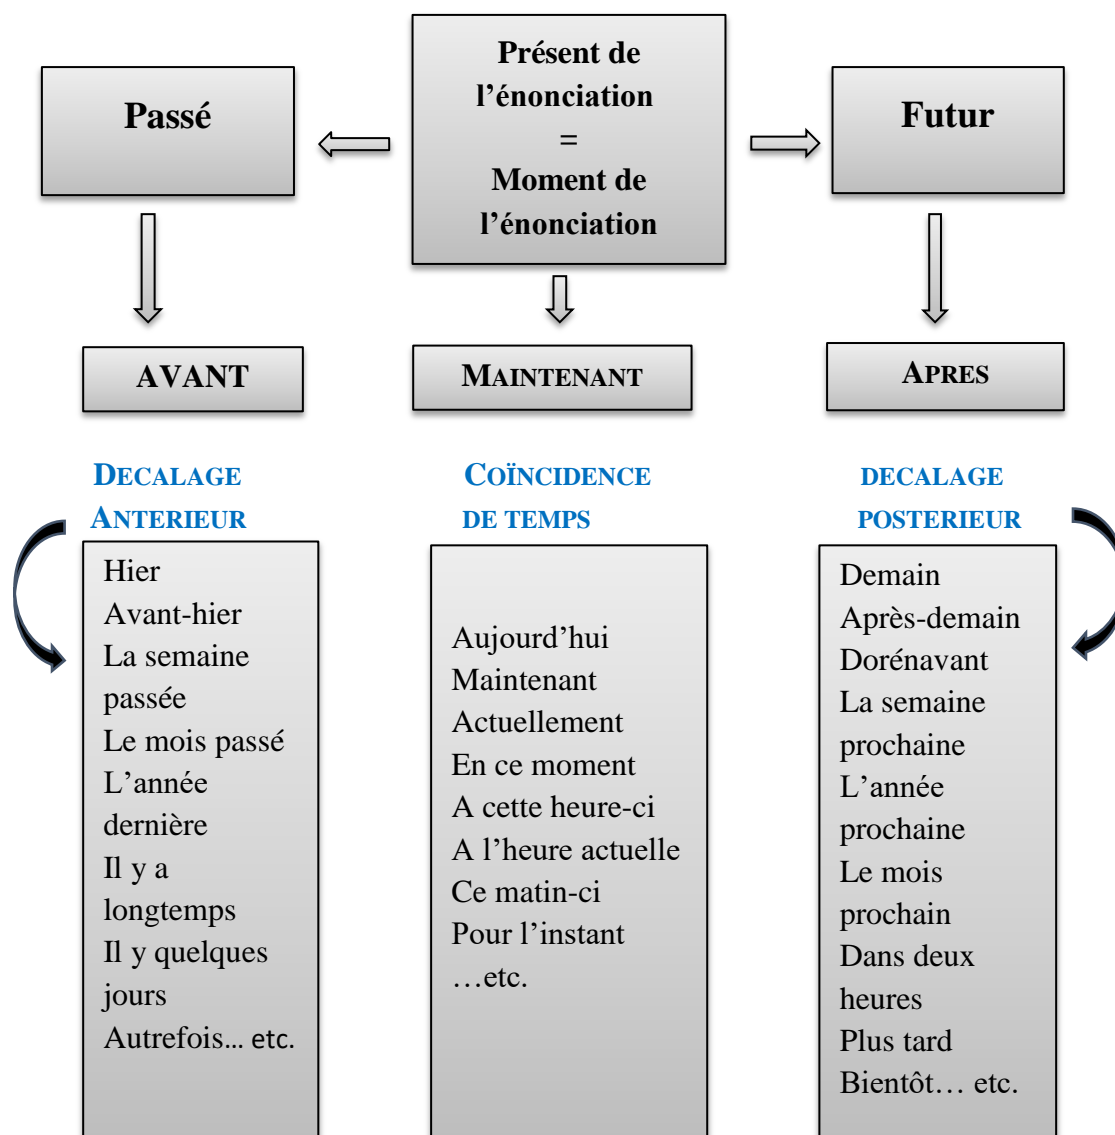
Passé

Présent de l'énonciation = Moment de l'énonciation

Futur

AVANT

MAINTENANT

APRES

DECALAGE ANTERIEUR

COÏNCIDENCE DE TEMPS

DECALAGE POSTERIEUR

Hier
Avant-hier
La semaine passée
Le mois passé
L'année dernière
Il y a longtemps
Il y quelques jours
Autrefois... etc.

Aujourd'hui
Maintenant
Actuellement
En ce moment
A cette heure-ci
A l'heure actuelle
Ce matin-ci
Pour l'instant
…etc.

Demain
Après-demain
Dorénavant
La semaine prochaine
L'année prochaine
Le mois prochain
Dans deux heures
Plus tard
Bientôt… etc.